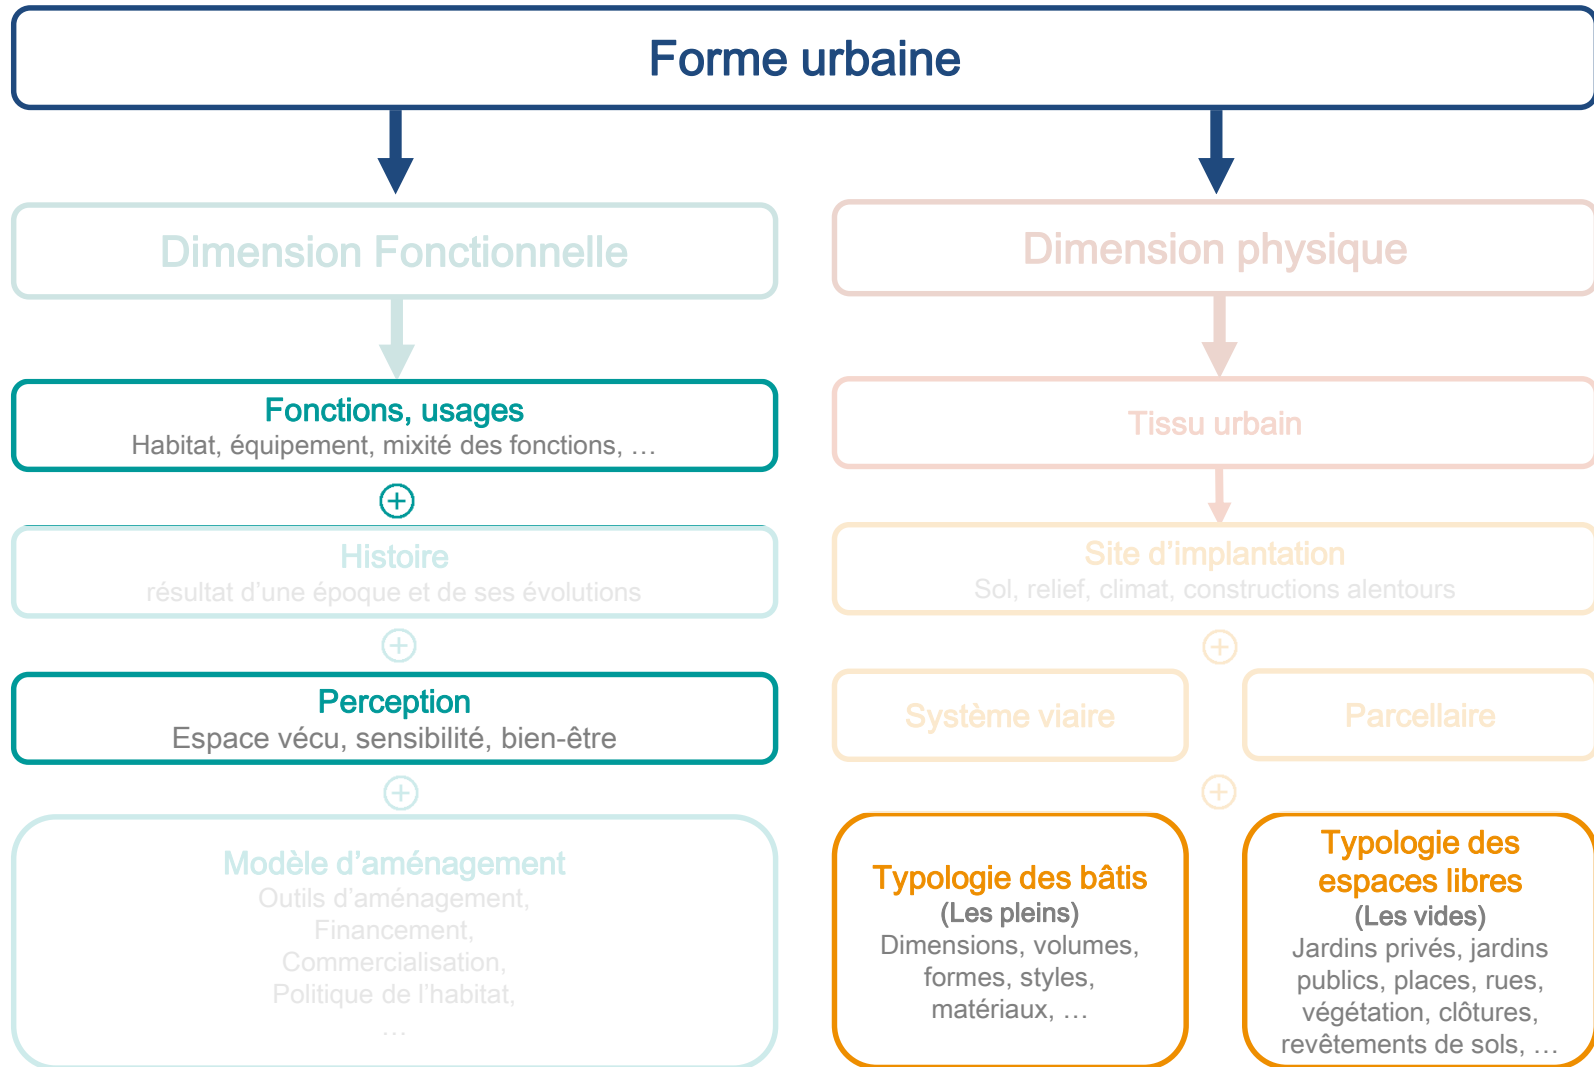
Forme urbaine

Dimension Fonctionnelle

Fonctions, usages
Habitat, équipement, mixité des fonctions, …

Histoire
résultat d'une époque et de ses évolutions

Perception
Espace vécu, sensibilité, bien-être

Modèle d'aménagement
Outils d'aménagement,
Financement,
Commercialisation,
Politique de l'habitat,
…

Dimension physique

Tissu urbain

Site d'implantation
Sol, relief, climat, constructions alentours

Système viaire

Parcellaire

Typologie des bâtis
(Les pleins)
Dimensions, volumes, formes, styles, matériaux, …

Typologie des espaces libres
(Les vides)
Jardins privés, jardins publics, places, rues, végétation, clôtures, revêtements de sols, …